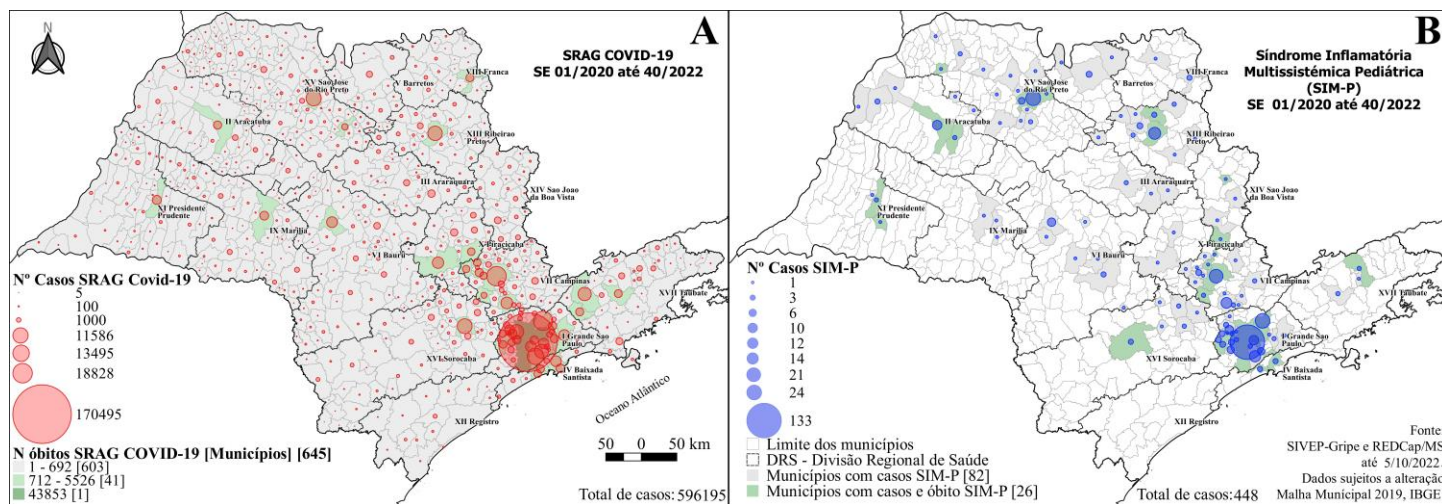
A

N

SRAG COVID-19
SE 01/2020 até 40/2022

XV São José do Rio Preto
V Barretos
VIII Franca
II Araçatuba
XIII Ribeirão Preto
III Araraquara
XIV São João da Boa Vista
XI Presidente Prudente
IX Marília
VI Bauru
X Piracicaba
VII Campinas
XVII Taubaté
I Grande São Paulo
XVI Sorocaba
IV Baixada Santista
XII Registro
Oceano Atlântico

Nº Casos SRAG Covid-19
5
100
1000
11586
13495
18828
170495

N óbitos SRAG COVID-19 [Municípios] [645]
1 - 692 [603]
712 - 5526 [41]
43853 [1]

50 0 50 km

Total de casos: 596195

B

Síndrome Inflamatória Multissistémica Pediátrica (SIM-P)
SE 01/2020 até 40/2022

XV São José do Rio Preto
V Barretos
VIII Franca
II Araçatuba
XIII Ribeirão Preto
III Araraquara
XIV São João da Boa Vista
XI Presidente Prudente
IX Marília
VI Bauru
X Piracicaba
VII Campinas
XVII Taubaté
I Grande São Paulo
XVI Sorocaba
IV Baixada Santista
XII Registro

Nº Casos SIM-P
1
3
6
10
12
14
21
24
133

Limite dos municípios
DRS - Divisão Regional de Saúde
Municípios com casos SIM-P [82]
Municípios com casos e óbito SIM-P [26]

Total de casos:448

Fonte
SIVEP-Gripe e REDCap/MS
até 5/10/2022
Dados sujeitos a alteração
Malha Municipal 2019, IBGE